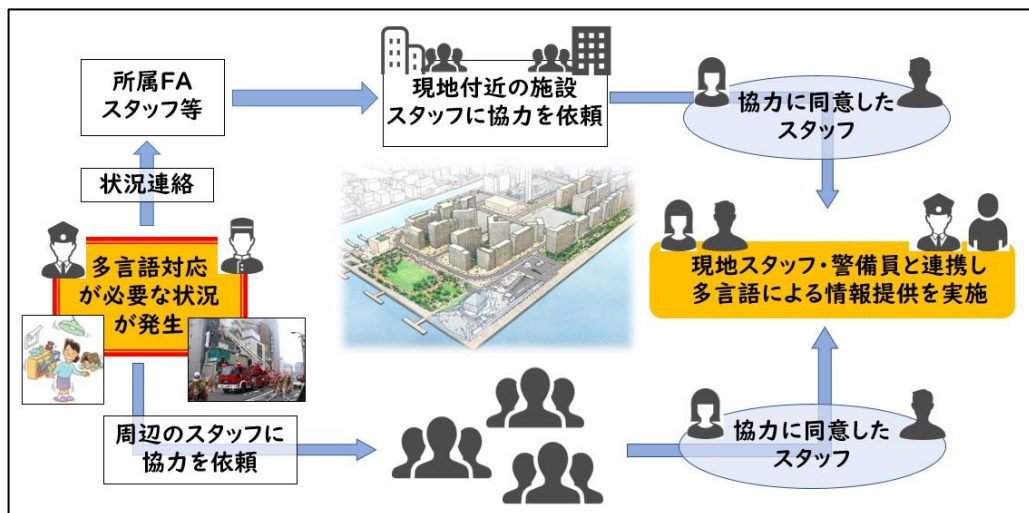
所属FA
スタッフ等

現地付近の施設
スタッフに協力を依頼

協力に同意した
スタッフ

状況連絡

多言語対応
が必要な状況
が発生

現地スタッフ・警備員と連携し
多言語による情報提供を実施

周辺のスタッフに
協力を依頼

協力に同意した
スタッフ